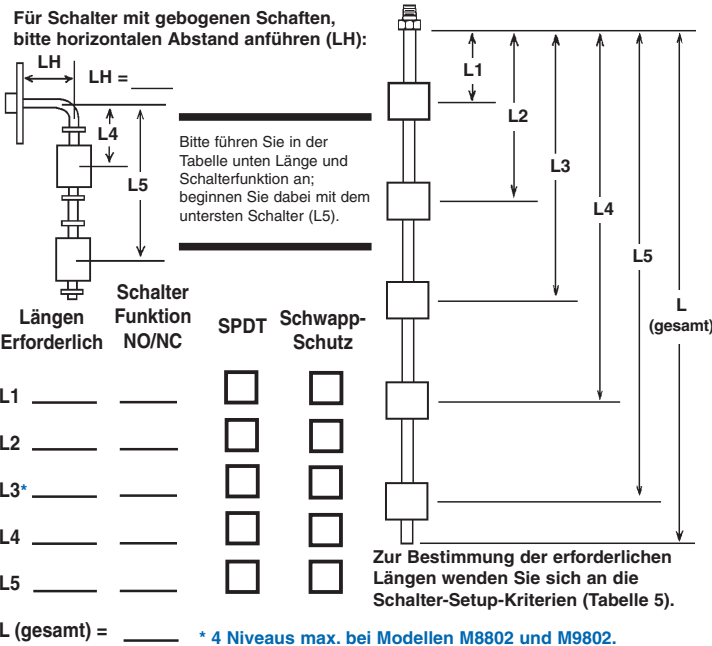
Für Schalter mit gebogenen Schaften, bitte horizontalen Abstand anführen (LH):

LH

LH = ______

L4

L5

Bitte führen Sie in der Tabelle unten Länge und Schalterfunktion an; beginnen Sie dabei mit dem untersten Schalter (L5).

L1

L2

L3

L4

L5

L (gesamt)

| Längen Erforderlich | Schalter Funktion NO/NC | SPDT | Schwapp-Schutz |
|---|---|---|---|
| L1 ______ | ______ | ☐ | ☐ |
| L2 ______ | ______ | ☐ | ☐ |
| L3* ______ | ______ | ☐ | ☐ |
| L4 ______ | ______ | ☐ | ☐ |
| L5 ______ | ______ | ☐ | ☐ |

L (gesamt) = ______

Zur Bestimmung der erforderlichen Längen wenden Sie sich an die Schalter-Setup-Kriterien (Tabelle 5).

* 4 Niveaus max. bei Modellen M8802 und M9802.